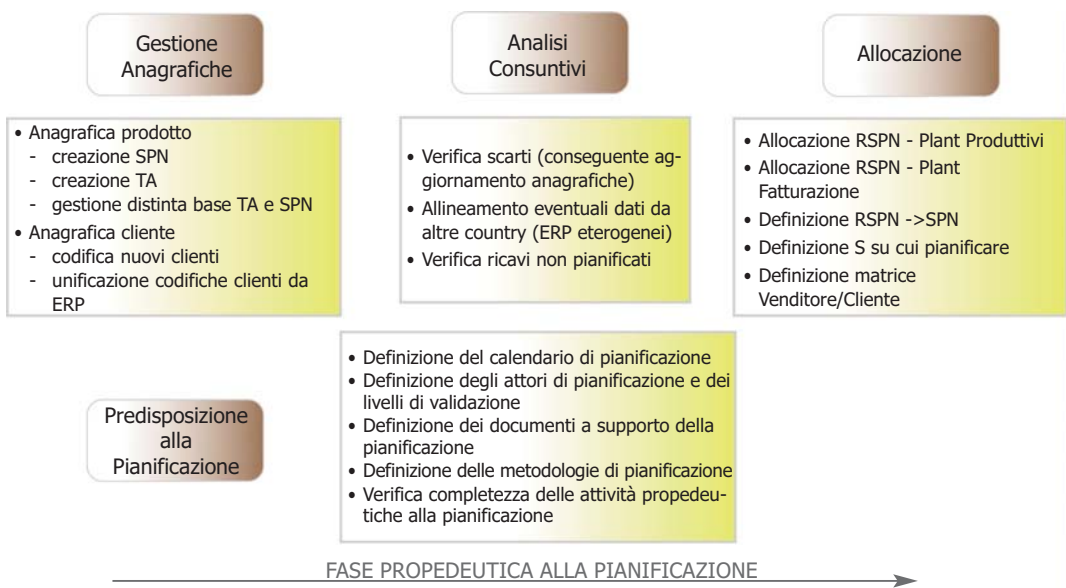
Gestione Anagrafiche

Analisi Consuntivi

Allocazione

• Anagrafica prodotto
- creazione SPN
- creazione TA
- gestione distinta base TA e SPN
• Anagrafica cliente
- codifica nuovi clienti
- unificazione codifiche clienti da ERP

• Verifica scarti (conseguente aggiornamento anagrafiche)
• Allineamento eventuali dati da altre country (ERP eterogenei)
• Verifica ricavi non pianificati

• Allocazione RSPN - Plant Produttivi
• Allocazione RSPN - Plant Fatturazione
• Definizione RSPN ->SPN
• Definizione S su cui pianificare
• Definizione matrice Venditore/Cliente

Predisposizione alla Pianificazione

• Definizione del calendario di pianificazione
• Definizione degli attori di pianificazione e dei livelli di validazione
• Definizione dei documenti a supporto della pianificazione
• Definizione delle metodologie di pianificazione
• Verifica completezza delle attività propedeutiche alla pianificazione

FASE PROPEDEUTICA ALLA PIANIFICAZIONE